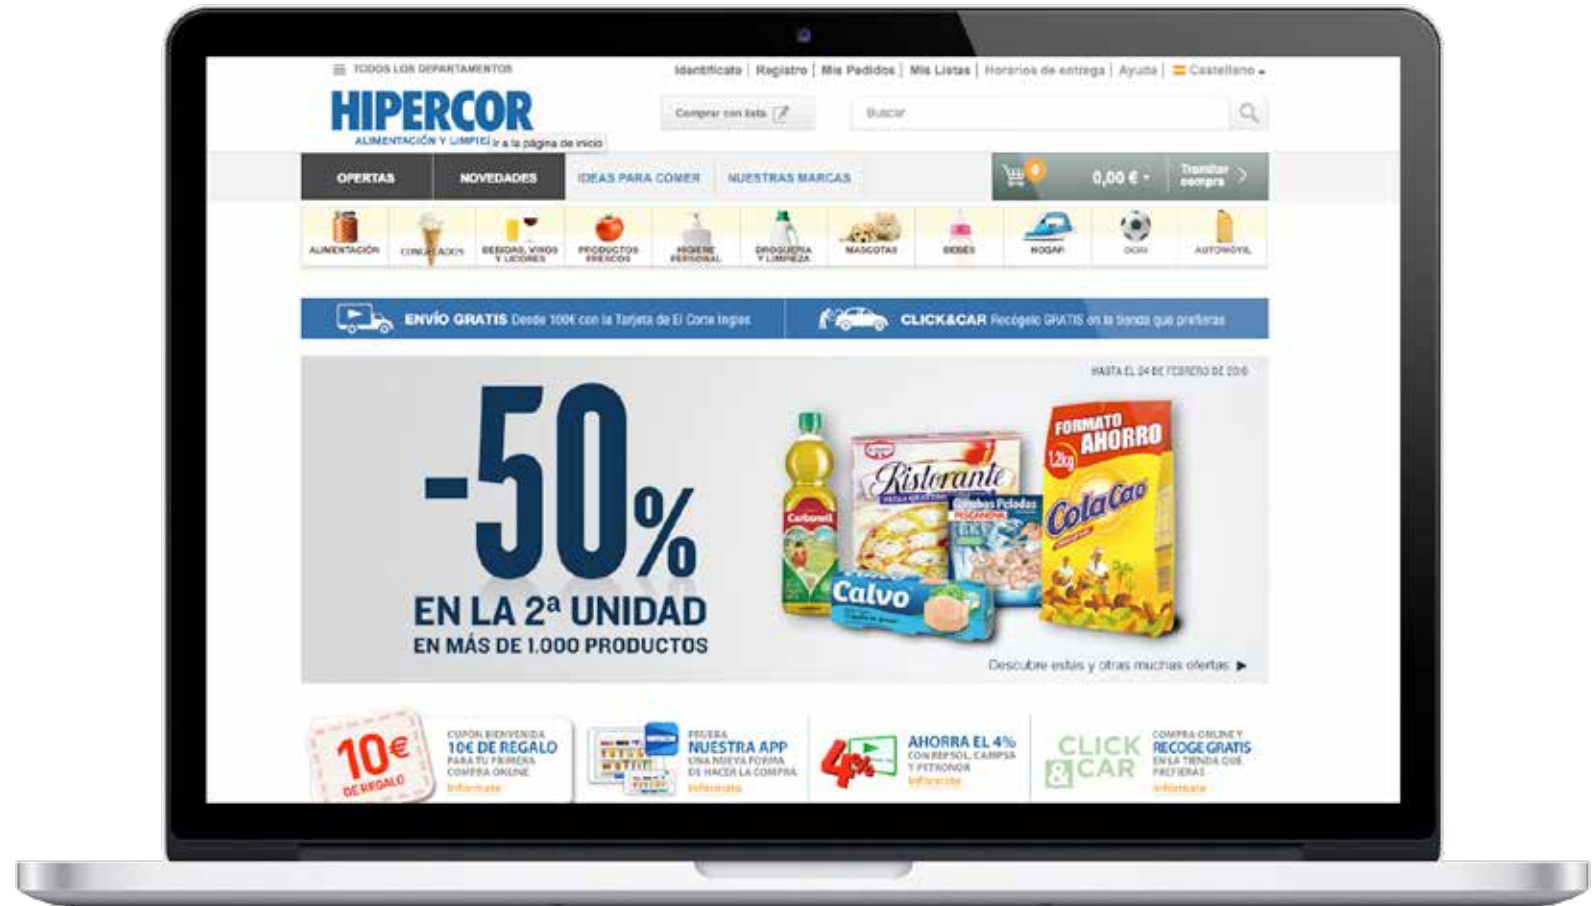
TODOS LOS DEPARTAMENTOS

Identifícate | Registro | Mis Pedidos | Mis Listas | Horarios de entrega | Ayuda | Castellano

HIPERCOR
ALIMENTACIÓN Y LIMPIEZ Ir a la página de inicio

Comprar con lista

Buscar

OFERTAS NOVEDADES IDEAS PARA COMER NUESTRAS MARCAS

0

0,00 €

Tramitar compra

ALIMENTACIÓN CONGELADOS BEBIDAS, VINOS Y LICORES PRODUCTOS FRESCOS HIGIENE PERSONAL DROGUERÍA Y LIMPIEZA MASCOTAS BEBÉS HOGAR OCIO AUTOMÓVIL

ENVÍO GRATIS Desde 100€ con la Tarjeta de El Corte Inglés

CLICK&CAR Recógelo GRATIS en la tienda que prefieras

HASTA EL 24 DE FEBRERO DE 2016

-50%
EN LA 2ª UNIDAD
EN MÁS DE 1.000 PRODUCTOS

Carbonell

Ristorante

Gambas Peladas

Calvo

FORMATO AHORRO
1,2kg
ColaCao

Descubre estas y otras muchas ofertas

10€ DE REGALO
CUPÓN BIENVENIDA
10€ DE REGALO
PARA TU PRIMERA COMPRA ONLINE
Infórmate

PRUEBA
NUESTRA APP
UNA NUEVA FORMA DE HACER LA COMPRA
Infórmate

4%
AHORRA EL 4%
CON REPSOL, CAMPSA Y PETRONOR
Infórmate

CLICK & CAR
COMPRA ONLINE Y
RECOGE GRATIS
EN LA TIENDA QUE PREFIERAS
Infórmate